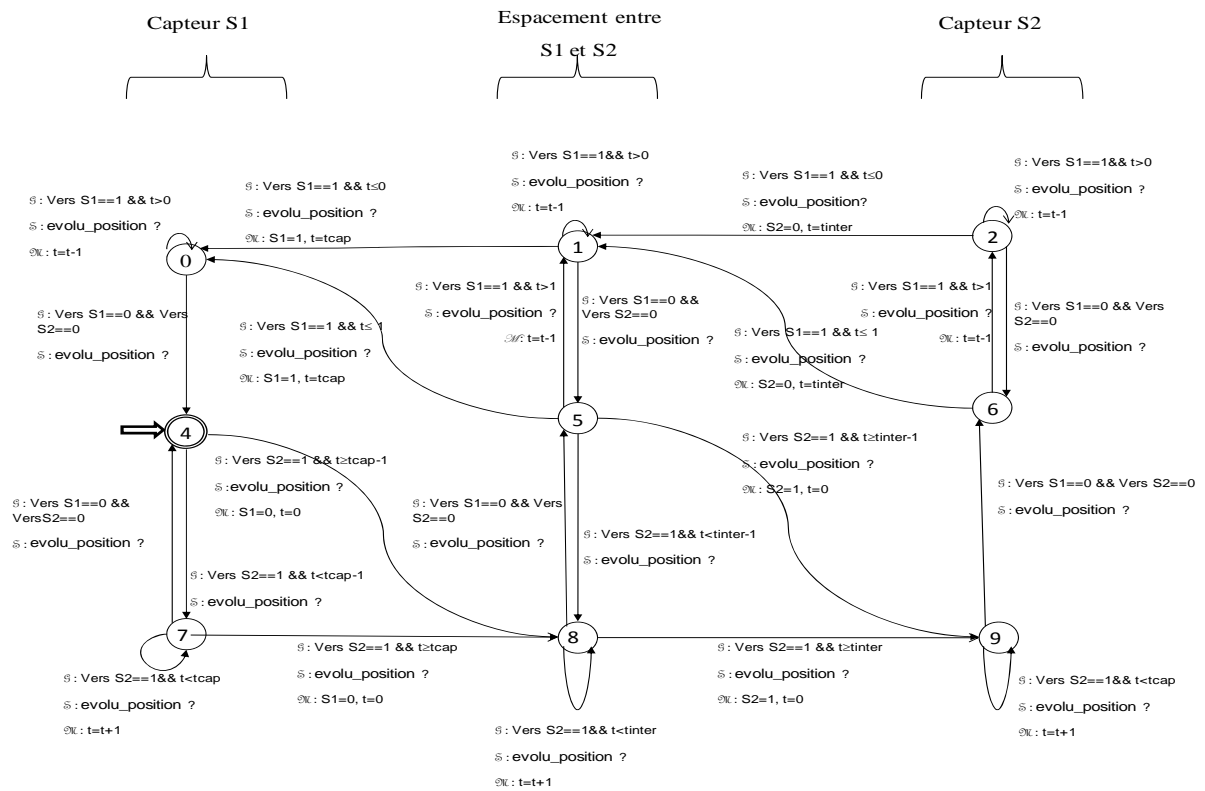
Capteur S1

Espacement entre S1 et S2

Capteur S2

𝔊: Vers S1==1 && t>0
𝔖: evolu_position ?
𝔐: t=t-1

𝔊: Vers S1==1 && t≤0
𝔖: evolu_position ?
𝔐: S1=1, t=tcap

𝔊: Vers S1==1&& t>0
𝔖: evolu_position ?
𝔐: t=t-1

𝔊: Vers S1==1 && t≤0
𝔖: evolu_position?
𝔐: S2=0, t=tinter

𝔊: Vers S1==1&& t>0
𝔖: evolu_position ?
𝔐: t=t-1

0

1

2

𝔊: Vers S1==0 && Vers S2==0
𝔖: evolu_position ?

𝔊: Vers S1==1 && t≤ 1
𝔖: evolu_position ?
𝔐: S1=1, t=tcap

𝔊: Vers S1==1 && t>1
𝔖: evolu_position ?
𝔐: t=t-1

𝔊: Vers S1==0 && Vers S2==0
𝔖: evolu_position ?

𝔊: Vers S1==1 && t>1
𝔖: evolu_position ?
𝔐: t=t-1

𝔊: Vers S1==1 && t≤ 1
𝔖: evolu_position ?
𝔐: S2=0, t=tinter

𝔊: Vers S1==0 && Vers S2==0
𝔖: evolu_position ?

4

5

6

𝔊: Vers S2==1 && t≥tcap-1
𝔖: evolu_position ?
𝔐: S1=0, t=0

𝔊: Vers S2==1 && t≥tinter-1
𝔖: evolu_position ?
𝔐: S2=1, t=0

𝔊: Vers S1==0 && VersS2==0
𝔖: evolu_position ?

𝔊: Vers S1==0 && Vers S2==0
𝔖: evolu_position ?

𝔊: Vers S2==1&& t<tinter-1
𝔖: evolu_position ?

𝔊: Vers S1==0 && Vers S2==0
𝔖: evolu_position ?

𝔊: Vers S2==1 && t<tcap-1
𝔖: evolu_position ?

7

8

9

𝔊: Vers S2==1 && t≥tcap
𝔖: evolu_position ?
𝔐: S1=0, t=0

𝔊: Vers S2==1 && t≥tinter
𝔖: evolu_position ?
𝔐: S2=1, t=0

𝔊: Vers S2==1&& t<tcap
𝔖: evolu_position ?
𝔐: t=t+1

𝔊: Vers S2==1&& t<tinter
𝔖: evolu_position ?
𝔐: t=t+1

𝔊: Vers S2==1&& t<tcap
𝔖: evolu_position ?
𝔐: t=t+1